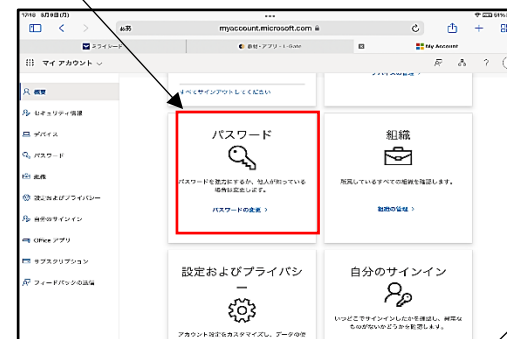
17:10 8月9日(月)
myaccount.microsoft.com
My Account
マイ アカウント
概要
セキュリティ情報
デバイス
パスワード
組織
設定およびプライバシー
自分のサインイン
Office アプリ
サブスクリプション
フィードバックの送信
パスワード
パスワードを強力にするか、他人が知っている場合は変更します。
パスワードの変更 >
組織
所属しているすべての組織を確認します。
組織の管理 >
設定およびプライバシー
アカウント設定をカスタマイズし、データの
自分のサインイン
いつどこでサインインしたかを確認し、異常なものがないかどうかを確認します。